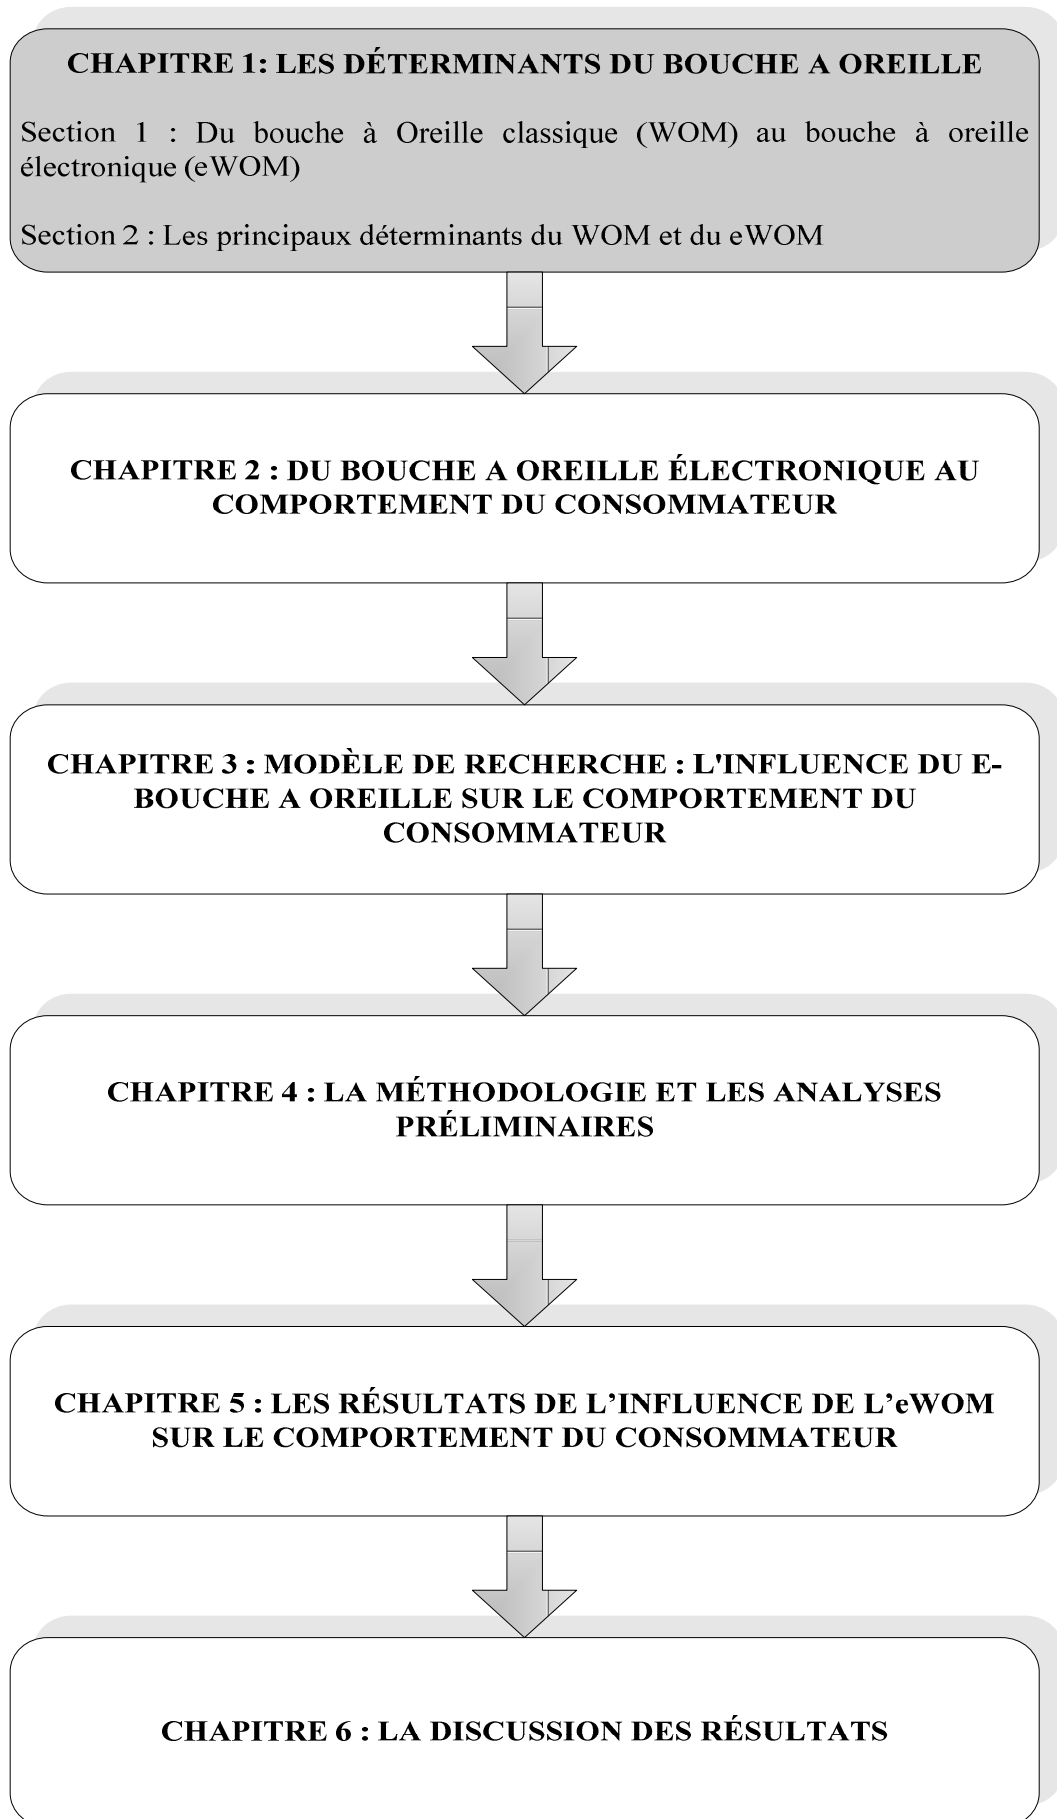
CHAPITRE 1: LES DÉTERMINANTS DU BOUCHE A OREILLE

Section 1 : Du bouche à Oreille classique (WOM) au bouche à oreille électronique (eWOM)

Section 2 : Les principaux déterminants du WOM et du eWOM

CHAPITRE 2 : DU BOUCHE A OREILLE ÉLECTRONIQUE AU COMPORTEMENT DU CONSOMMATEUR

CHAPITRE 3 : MODÈLE DE RECHERCHE : L'INFLUENCE DU E-BOUCHE A OREILLE SUR LE COMPORTEMENT DU CONSOMMATEUR

CHAPITRE 4 : LA MÉTHODOLOGIE ET LES ANALYSES PRÉLIMINAIRES

CHAPITRE 5 : LES RÉSULTATS DE L'INFLUENCE DE L'eWOM SUR LE COMPORTEMENT DU CONSOMMATEUR

CHAPITRE 6 : LA DISCUSSION DES RÉSULTATS